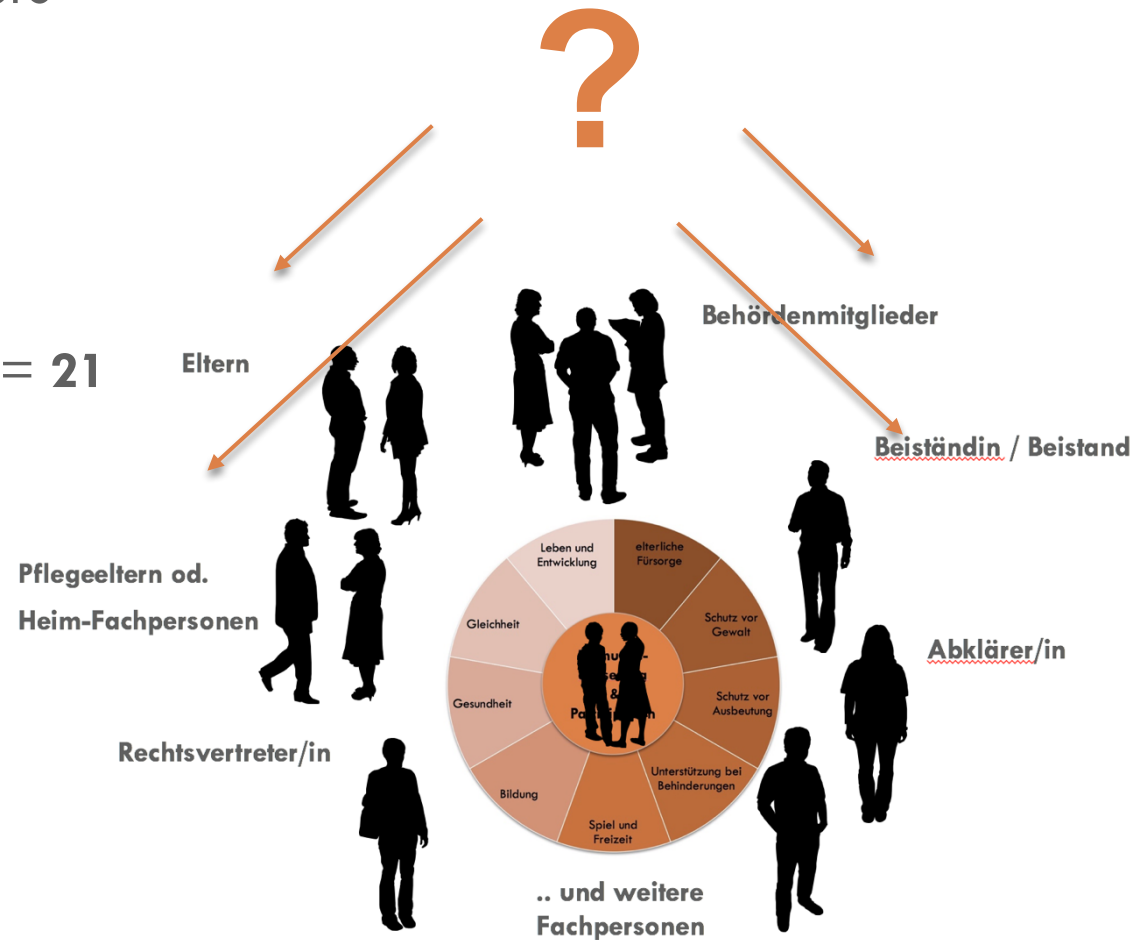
?

= 21

Eltern

Behördenmitglieder

Beiständin / Beistand

Pflegeeltern od. Heim-Fachpersonen

Abklärer/in

Rechtsvertreter/in

Leben und Entwicklung

elterliche Fürsorge

Schutz vor Gewalt

Schutz vor Ausbeutung

Unterstützung bei Behinderungen

Spiel und Freizeit

Bildung

Gesundheit

Gleichheit

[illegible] & Pa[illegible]

.. und weitere Fachpersonen